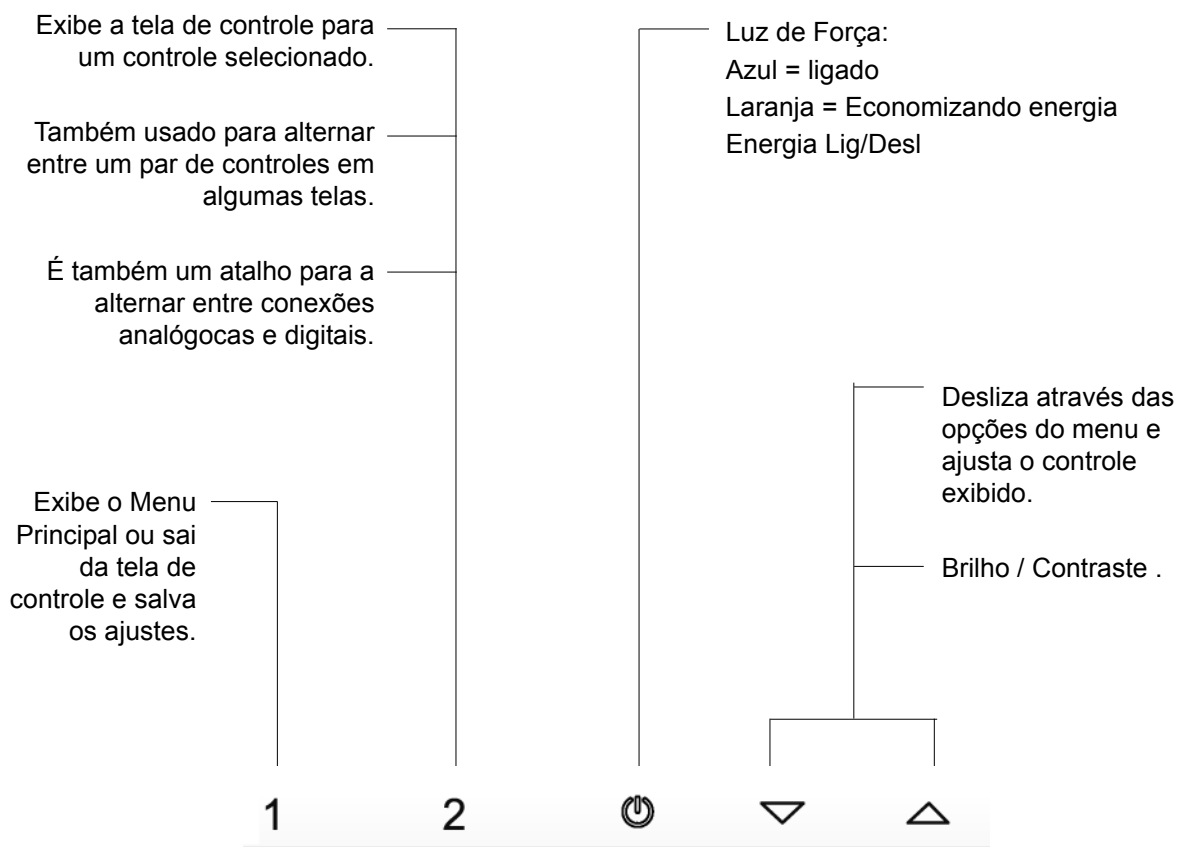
Exibe a tela de controle para um controle selecionado.

Também usado para alternar entre um par de controles em algumas telas.

É também um atalho para a alternar entre conexões analógocas e digitais.

Exibe o Menu Principal ou sai da tela de controle e salva os ajustes.

Luz de Força:
Azul = ligado
Laranja = Economizando energia
Energia Lig/Desl

Desliza através das opções do menu e ajusta o controle exibido.

Brilho / Contraste .

1 2 ⏻ ▽ △